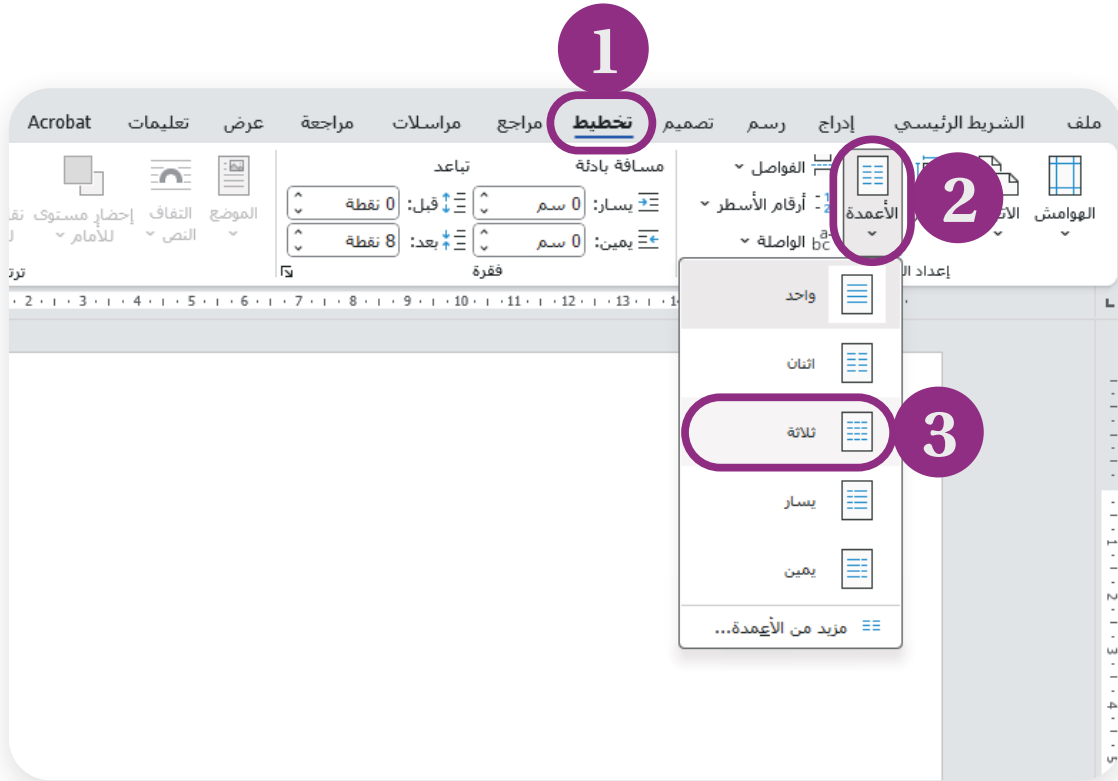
1

ملف الشريط الرئيسي إدراج رسم تصميم تخطيط مراجع مراسلات مراجعة عرض تعليمات Acrobat

2

الهوامش الاتـ الأعمدة الفواصل أرقام الأسطر الواصلة إعداد الـ

مسافة بادئة
يسار: 0 سم
يمين: 0 سم

تباعد
قبل: 0 نقطة
بعد: 8 نقطة

فقرة

الموضع التفاف النص إحضار مستوى للأمام نقـ ترتـ

· 2 · 3 · 4 · 5 · 6 · 7 · 8 · 9 · 10 · 11 · 12 · 13 · 14

واحد
اثنان
3
ثلاثة
يسار
يمين
مزيد من الأعمدة...